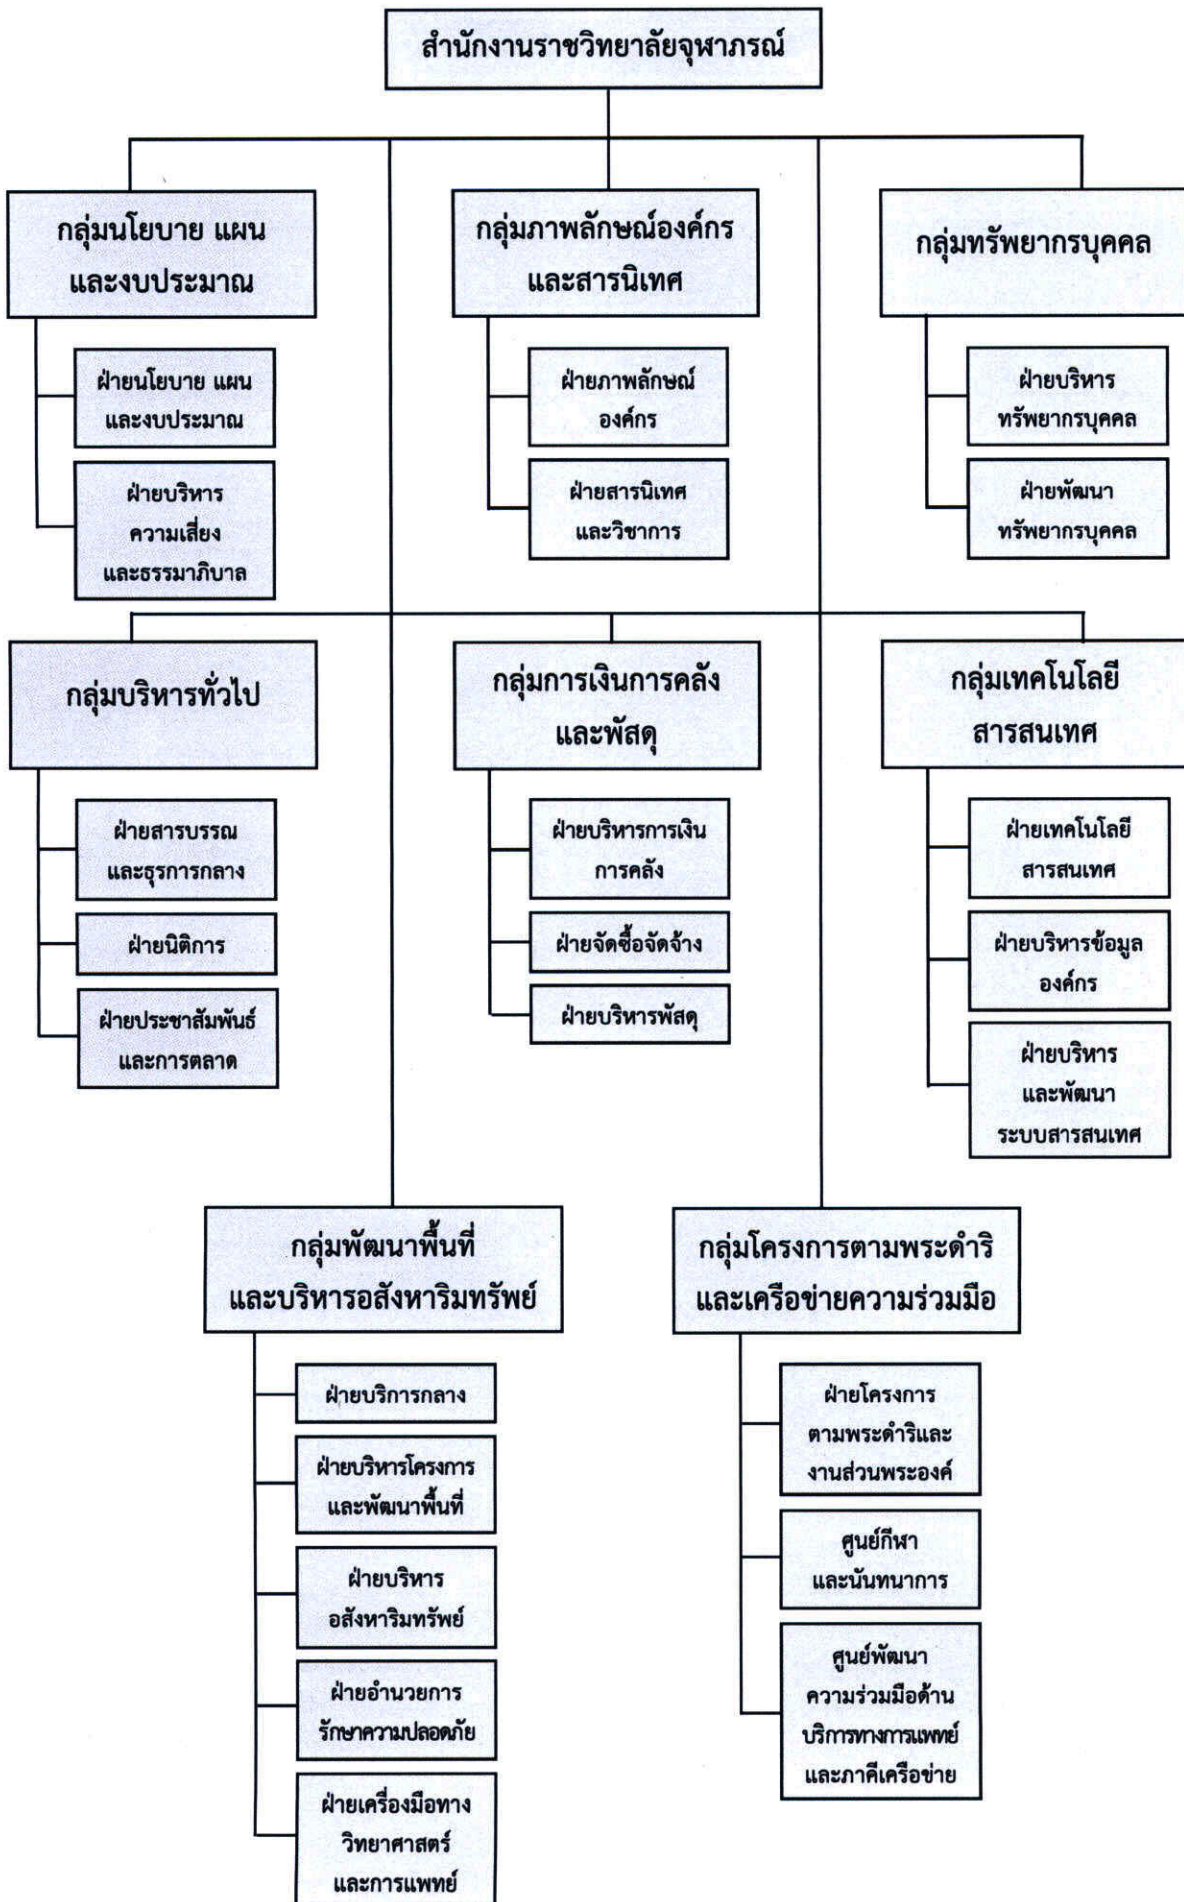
สำนักงานราชวิทยาลัยจุฬาภรณ์

กลุ่มนโยบาย แผน และงบประมาณ

ฝ่ายนโยบาย แผน และงบประมาณ

ฝ่ายบริหาร ความเสี่ยง และธรรมาภิบาล

กลุ่มภาพลักษณ์องค์กร และสารนิเทศ

ฝ่ายภาพลักษณ์ องค์กร

ฝ่ายสารนิเทศ และวิชาการ

กลุ่มทรัพยากรบุคคล

ฝ่ายบริหาร ทรัพยากรบุคคล

ฝ่ายพัฒนา ทรัพยากรบุคคล

กลุ่มบริหารทั่วไป

ฝ่ายสารบรรณ และธุรการกลาง

ฝ่ายนิติการ

ฝ่ายประชาสัมพันธ์ และการตลาด

กลุ่มการเงินการคลัง และพัสดุ

ฝ่ายบริหารการเงิน การคลัง

ฝ่ายจัดซื้อจัดจ้าง

ฝ่ายบริหารพัสดุ

กลุ่มเทคโนโลยี สารสนเทศ

ฝ่ายเทคโนโลยี สารสนเทศ

ฝ่ายบริหารข้อมูล องค์กร

ฝ่ายบริหาร และพัฒนา ระบบสารสนเทศ

กลุ่มพัฒนาพื้นที่ และบริหารอสังหาริมทรัพย์

ฝ่ายบริการกลาง

ฝ่ายบริหารโครงการ และพัฒนาพื้นที่

ฝ่ายบริหาร อสังหาริมทรัพย์

ฝ่ายอำนวยการ รักษาความปลอดภัย

ฝ่ายเครื่องมือทาง วิทยาศาสตร์ และการแพทย์

กลุ่มโครงการตามพระดำริ และเครือข่ายความร่วมมือ

ฝ่ายโครงการ ตามพระดำริและ งานส่วนพระองค์

ศูนย์กีฬา และนันทนาการ

ศูนย์พัฒนา ความร่วมมือด้าน บริการทางการแพทย์ และภาคีเครือข่าย